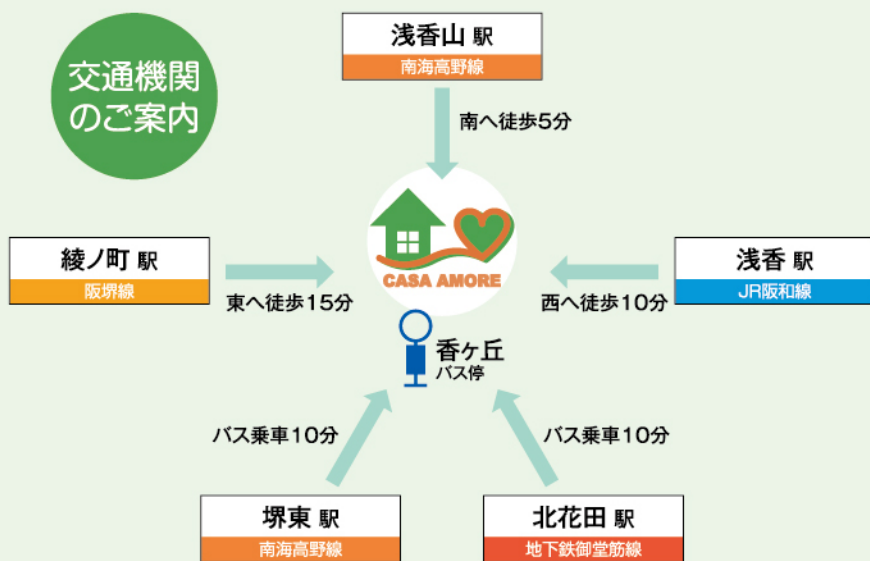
交通機関のご案内

浅香山 駅
南海高野線

南へ徒歩5分

綾ノ町 駅
阪堺線

東へ徒歩15分

CASA AMORE

浅香 駅
JR阪和線

西へ徒歩10分

香ヶ丘
バス停

バス乗車10分

バス乗車10分

堺東 駅
南海高野線

北花田 駅
地下鉄御堂筋線